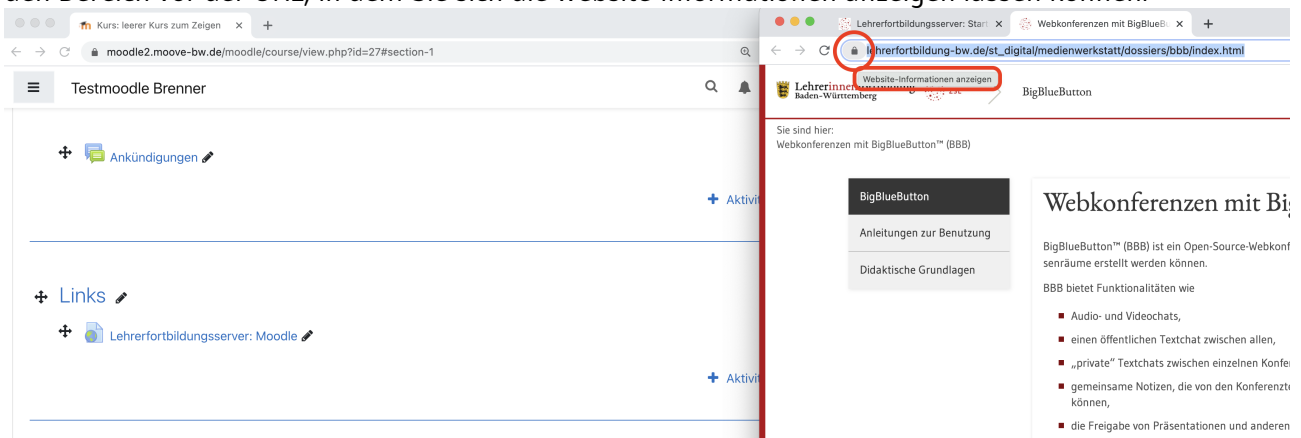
den Bereich vor der URL, in dem sich die Website-Informationen anzeigen lassen können.

Kurs: leerer Kurs zum Zeigen ×

moodle2.moove-bw.de/moodle/course/view.php?id=27#section-1

Testmoodle Brenner

Ankündigungen

+ Aktivi

Links

Lehrerfortbildungsserver: Moodle

+ Aktivi

Lehrerfortbildungsserver: Start ×

Webkonferenzen mit BigBlueBu ×

lehrerfortbildung-bw.de/st_digital/medienwerkstatt/dossiers/bbb/index.html

Website-Informationen anzeigen

Lehrerinnen Baden-Württemberg

BigBlueButton

Sie sind hier:
Webkonferenzen mit BigBlueButton™ (BBB)

BigBlueButton

Anleitungen zur Benutzung

Didaktische Grundlagen

Webkonferenzen mit Bi

BigBlueButton™ (BBB) ist ein Open-Source-Webkonf senräume erstellt werden können.

BBB bietet Funktionalitäten wie

- Audio- und Videochats,
- einen öffentlichen Textchat zwischen allen,
- „private" Textchats zwischen einzelnen Konfer
- gemeinsame Notizen, die von den Konferenzte können,
- die Freigabe von Präsentationen und anderen